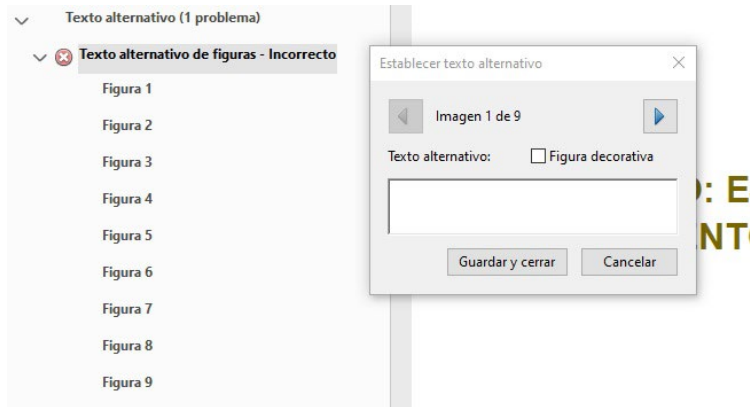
Texto alternativo (1 problema)

Texto alternativo de figuras - Incorrecto

Figura 1

Figura 2

Figura 3

Figura 4

Figura 5

Figura 6

Figura 7

Figura 8

Figura 9

Establecer texto alternativo

×

Imagen 1 de 9

Texto alternativo:

Figura decorativa

Guardar y cerrar

Cancelar

): E

NT